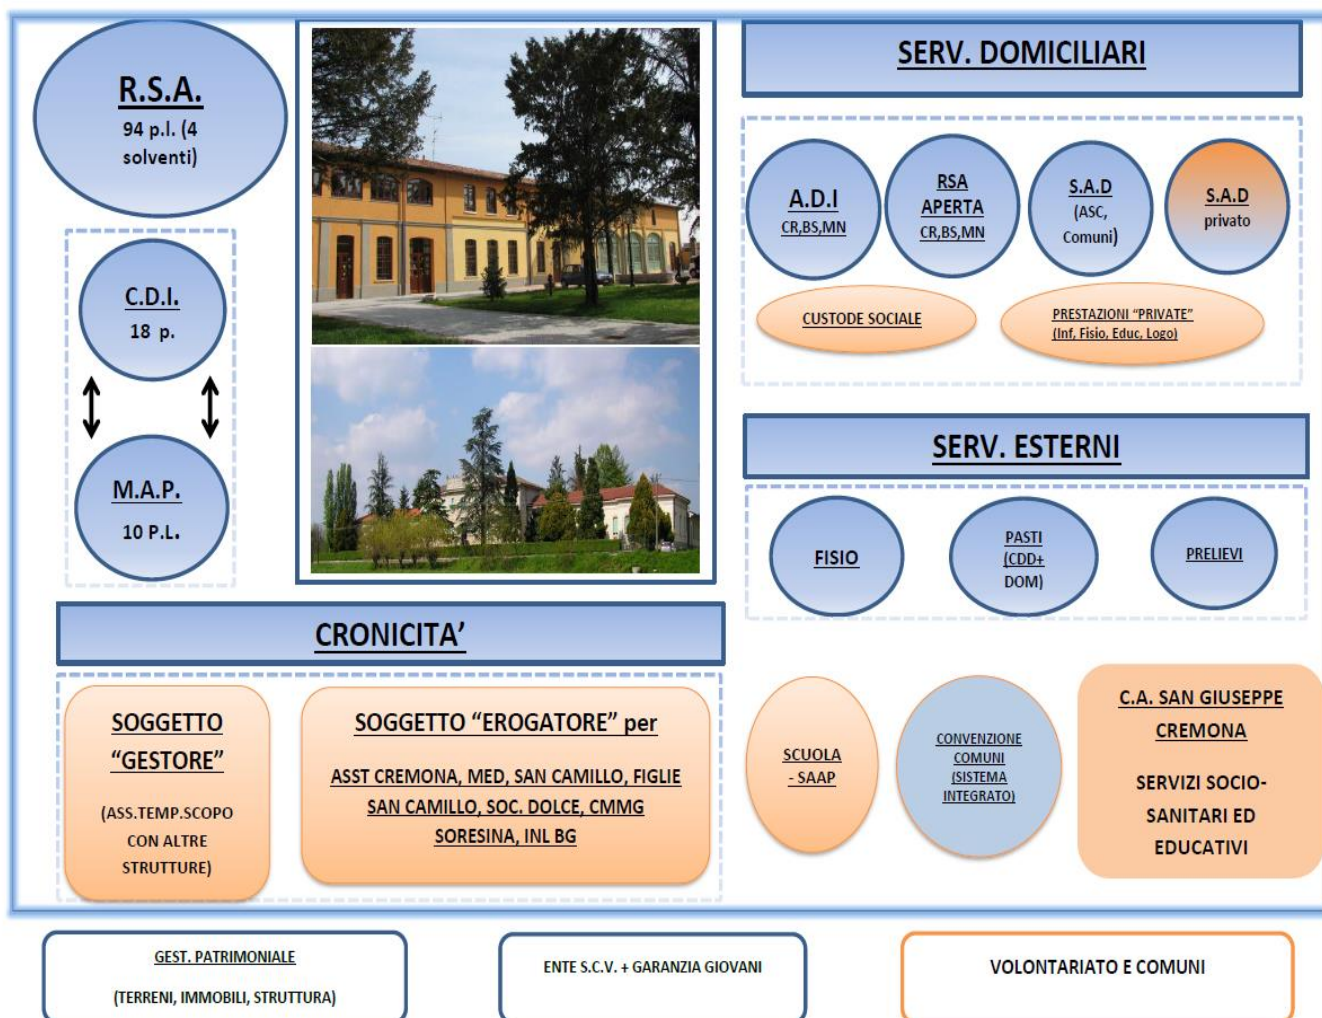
R.S.A.
94 p.l. (4 solventi)

C.D.I.
18 p.

M.A.P.
10 P.L.

SERV. DOMICILIARI

A.D.I
CR,BS,MN

RSA APERTA
CR,BS,MN

S.A.D
(ASC, Comuni)

S.A.D
privato

CUSTODE SOCIALE

PRESTAZIONI "PRIVATE"
(Inf, Fisio, Educ, Logo)

SERV. ESTERNI

FISIO

PASTI
(CDD+ DOM)

PRELIEVI

CRONICITA'

SOGGETTO "GESTORE"
(ASS.TEMP.SCOPO CON ALTRE STRUTTURE)

SOGGETTO "EROGATORE" per
ASST CREMONA, MED, SAN CAMILLO, FIGLIE SAN CAMILLO, SOC. DOLCE, CMMG SORESINA, INL BG

SCUOLA - SAAP

CONVENZIONE COMUNI (SISTEMA INTEGRATO)

C.A. SAN GIUSEPPE CREMONA
SERVIZI SOCIO-SANITARI ED EDUCATIVI

GEST. PATRIMONIALE
(TERRENI, IMMOBILI, STRUTTURA)

ENTE S.C.V. + GARANZIA GIOVANI

VOLONTARIATO E COMUNI